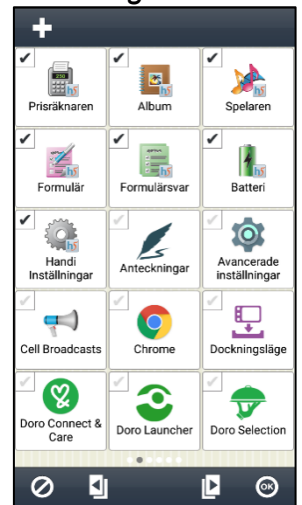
+

Prisräknaren

Album

Spelaren

Formulär

Formulärsvar

Batteri

Handi Inställningar

Anteckningar

Avancerade inställningar

Cell Broadcasts

Chrome

Dockningsläge

Doro Connect & Care

Doro Launcher

Doro Selection

OK